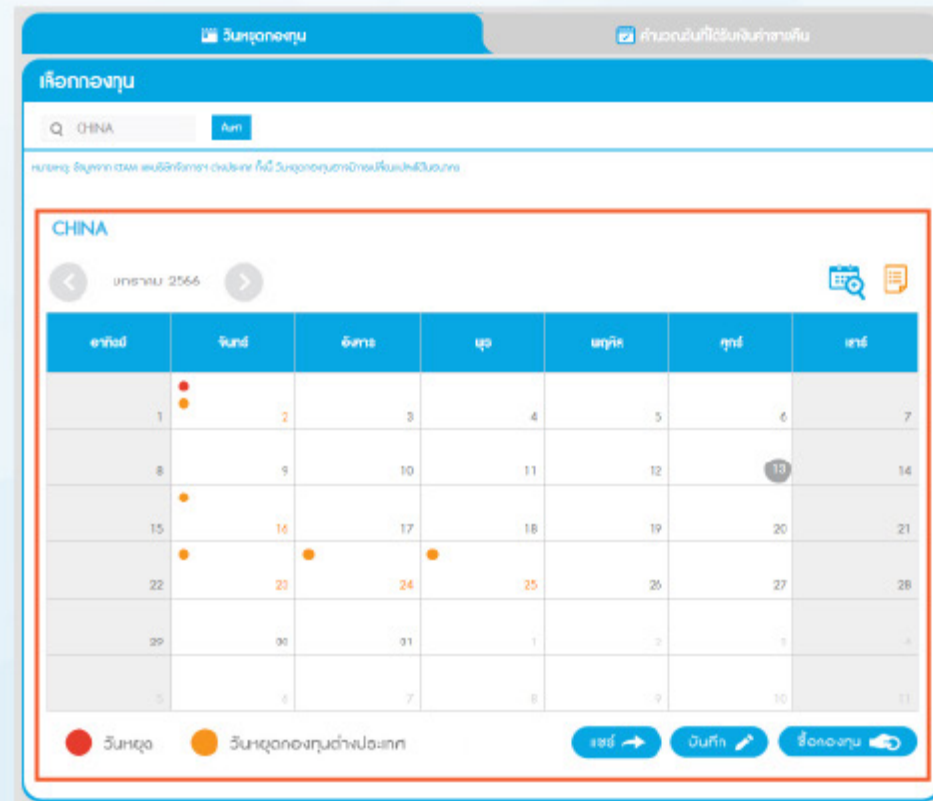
วันหยุดกองทุน

คำนวณวันที่ได้รับเงินค่าขายคืน

เลือกกองทุน

CHINA

ค้นหา

หมายเหตุ: ข้อมูลจาก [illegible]

CHINA

มกราคม 2566

| อาทิตย์ | จันทร์ | อังคาร | พุธ | พฤหัส | ศุกร์ | เสาร์ |
|---|---|---|---|---|---|---|
| 1 | 2 | 3 | 4 | 5 | 6 | 7 |
| 8 | 9 | 10 | 11 | 12 | 13 | 14 |
| 15 | 16 | 17 | 18 | 19 | 20 | 21 |
| 22 | 23 | 24 | 25 | 26 | 27 | 28 |
| 29 | 30 | 31 | 1 | 2 | 3 | 4 |
| 5 | 6 | 7 | 8 | 9 | 10 | 11 |

วันหยุด

วันหยุดกองทุนต่างประเทศ

แชร์

บันทึก

ซื้อกองทุน